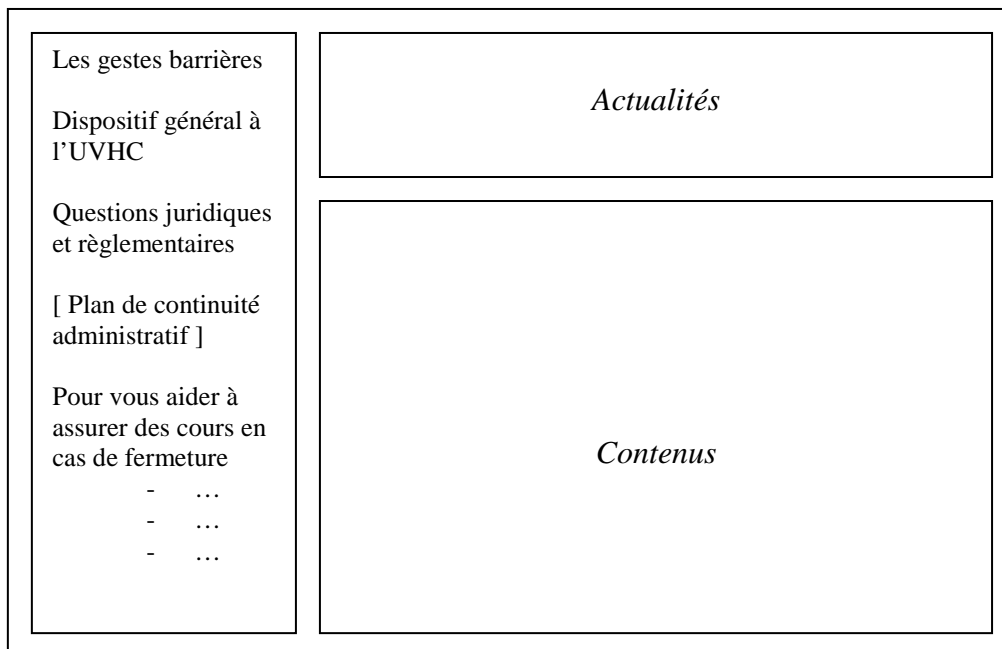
Les gestes barrières

Dispositif général à l'UVHC

Questions juridiques et règlementaires

[ Plan de continuité administratif ]

Pour vous aider à assurer des cours en cas de fermeture
- …
- …
- …

*Actualités*

*Contenus*